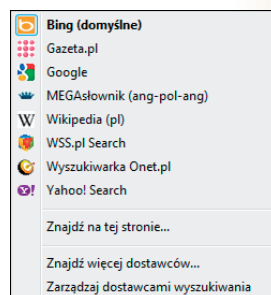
Bing (domyślne)
Gazeta.pl
Google
MEGAsłownik (ang-pol-ang)
Wikipedia (pl)
WSS.pl Search
Wyszukiwarka Onet.pl
Yahoo! Search

Znajdź na tej stronie...

Znajdź więcej dostawców...
Zarządzaj dostawcami wyszukiwania